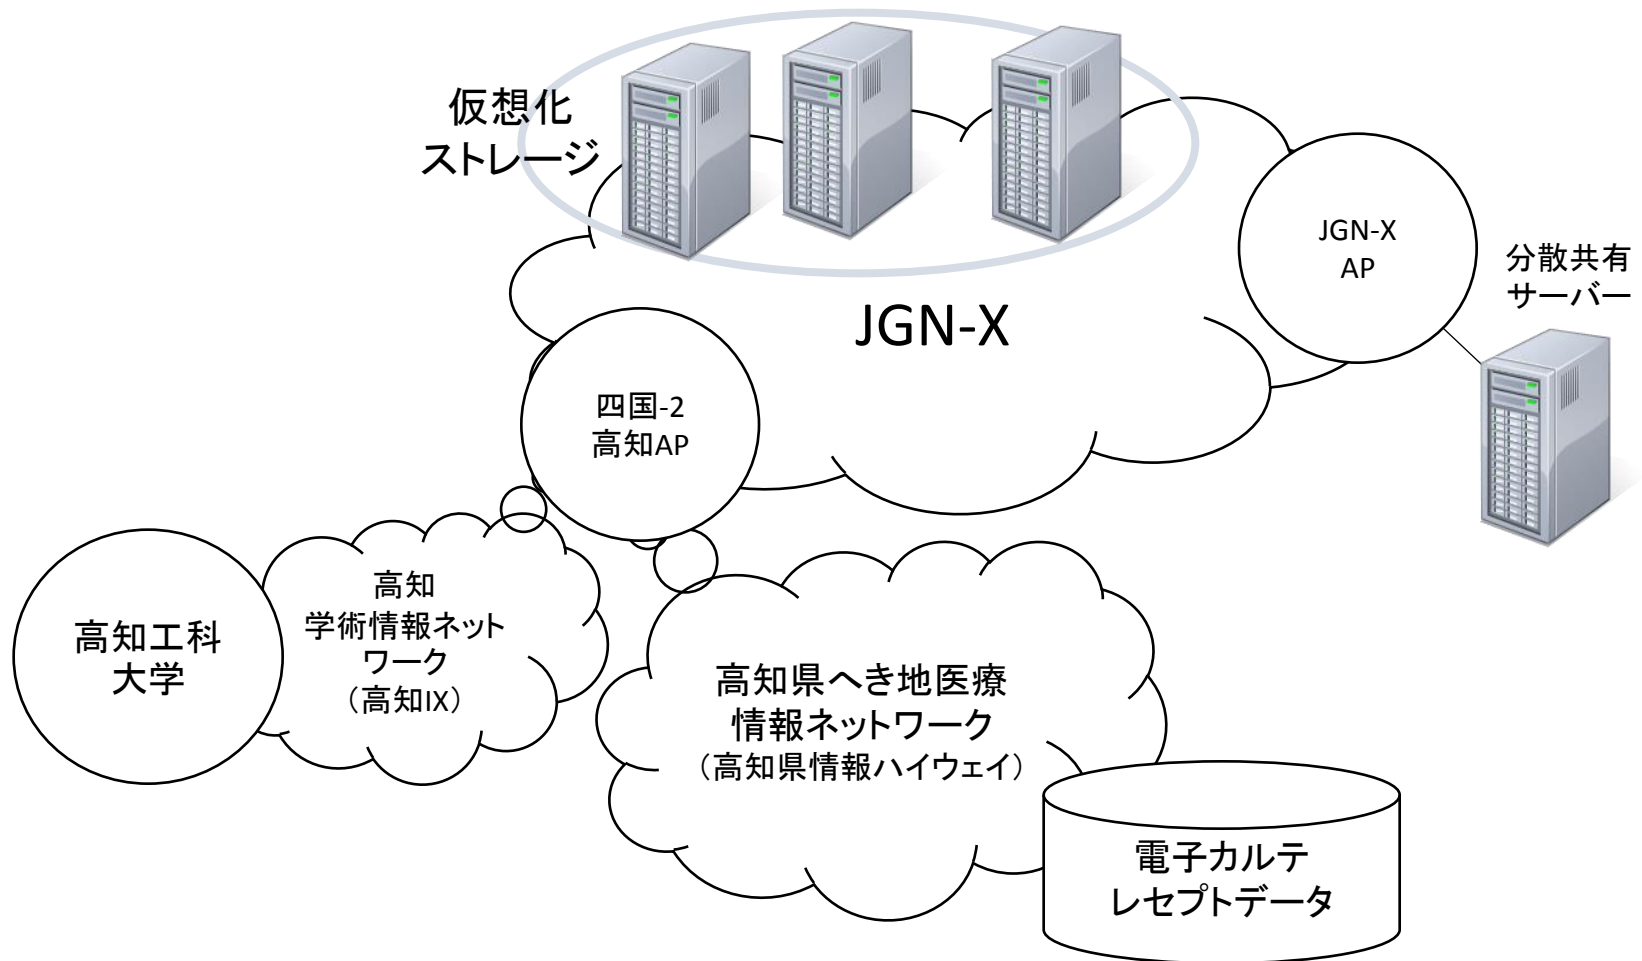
仮想化
ストレージ

JGN-X

JGN-X
AP

分散共有
サーバー

四国-2
高知AP

高知工科
大学

高知
学術情報ネットワーク
（高知IX）

高知県へき地医療
情報ネットワーク
（高知県情報ハイウェイ）

電子カルテ
レセプトデータ